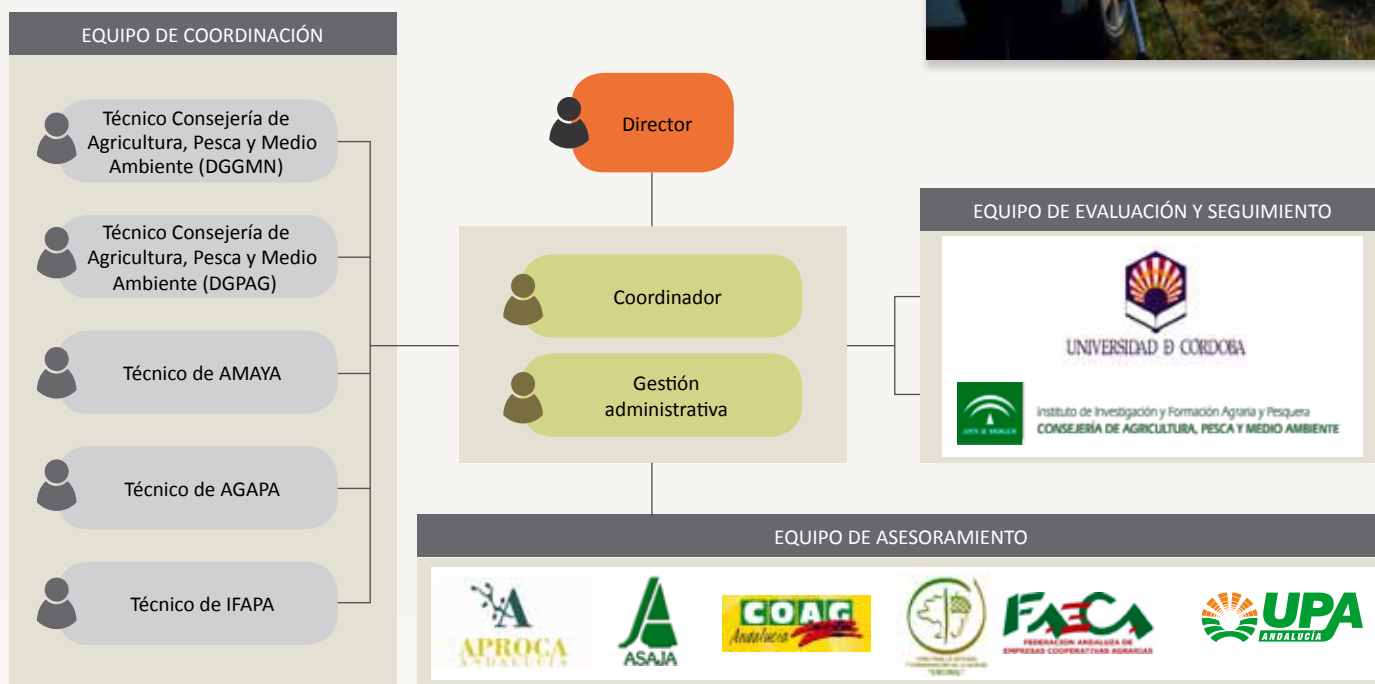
EQUIPO DE COORDINACIÓN

Técnico Consejería de Agricultura, Pesca y Medio Ambiente (DGGMN)

Técnico Consejería de Agricultura, Pesca y Medio Ambiente (DGPAG)

Técnico de AMAYA

Técnico de AGAPA

Técnico de IFAPA

Director

Coordinador

Gestión administrativa

EQUIPO DE EVALUACIÓN Y SEGUIMIENTO

UNIVERSIDAD D CORDOBA

Instituto de Investigación y Formación Agraria y Pesquera
CONSEJERÍA DE AGRICULTURA, PESCA Y MEDIO AMBIENTE

EQUIPO DE ASESORAMIENTO

APROCA ANDALUCÍA

ASAJA

COAG Andalucía

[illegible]

FAECA
FEDERACIÓN ANDALUZA DE EMPRESAS COOPERATIVAS AGRARIAS

UPA ANDALUCÍA